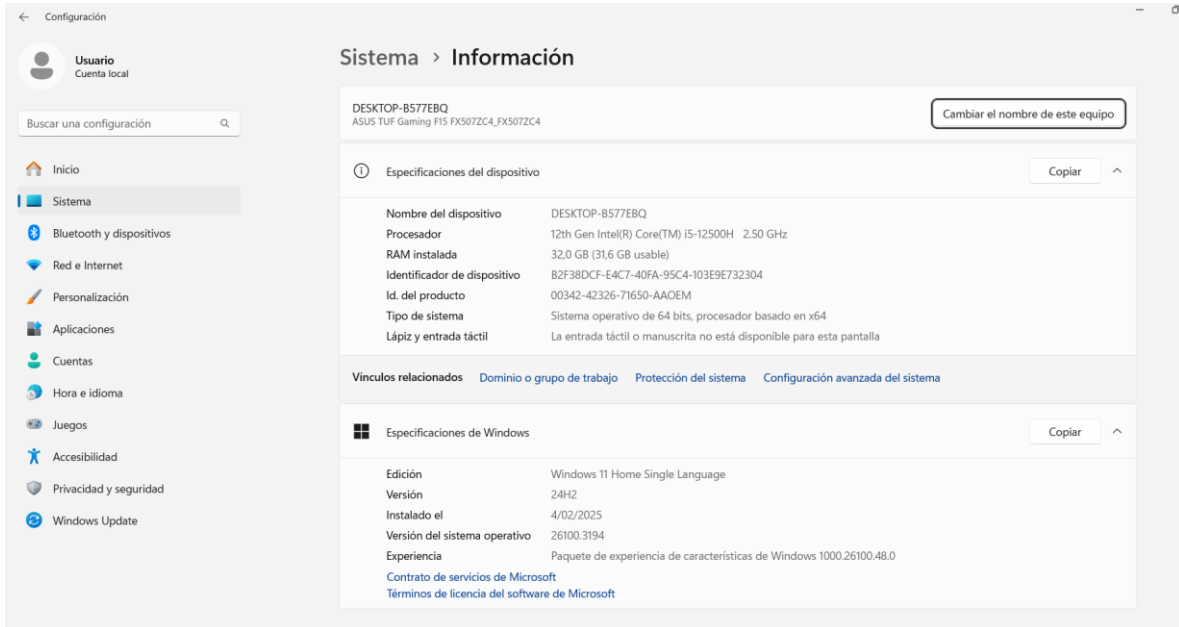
Configuración

Usuario
Cuenta local

Buscar una configuración

Inicio
Sistema
Bluetooth y dispositivos
Red e Internet
Personalización
Aplicaciones
Cuentas
Hora e idioma
Juegos
Accesibilidad
Privacidad y seguridad
Windows Update

Sistema › Información

DESKTOP-B577EBQ
ASUS TUF Gaming F15 FX507ZC4_FX507ZC4

Cambiar el nombre de este equipo

Especificaciones del dispositivo

Copiar

| | |
|---|---|
| Nombre del dispositivo | DESKTOP-B577EBQ |
| Procesador | 12th Gen Intel(R) Core(TM) i5-12500H 2.50 GHz |
| RAM instalada | 32,0 GB (31,6 GB usable) |
| Identificador de dispositivo | B2F38DCF-E4C7-40FA-95C4-103E9E732304 |
| Id. del producto | 00342-42326-71650-AAOEM |
| Tipo de sistema | Sistema operativo de 64 bits, procesador basado en x64 |
| Lápiz y entrada táctil | La entrada táctil o manuscrita no está disponible para esta pantalla |

Vínculos relacionados Dominio o grupo de trabajo Protección del sistema Configuración avanzada del sistema

Especificaciones de Windows

Copiar

| | |
|---|---|
| Edición | Windows 11 Home Single Language |
| Versión | 24H2 |
| Instalado el | 4/02/2025 |
| Versión del sistema operativo | 26100.3194 |
| Experiencia | Paquete de experiencia de características de Windows 1000.26100.48.0 |

Contrato de servicios de Microsoft
Términos de licencia del software de Microsoft